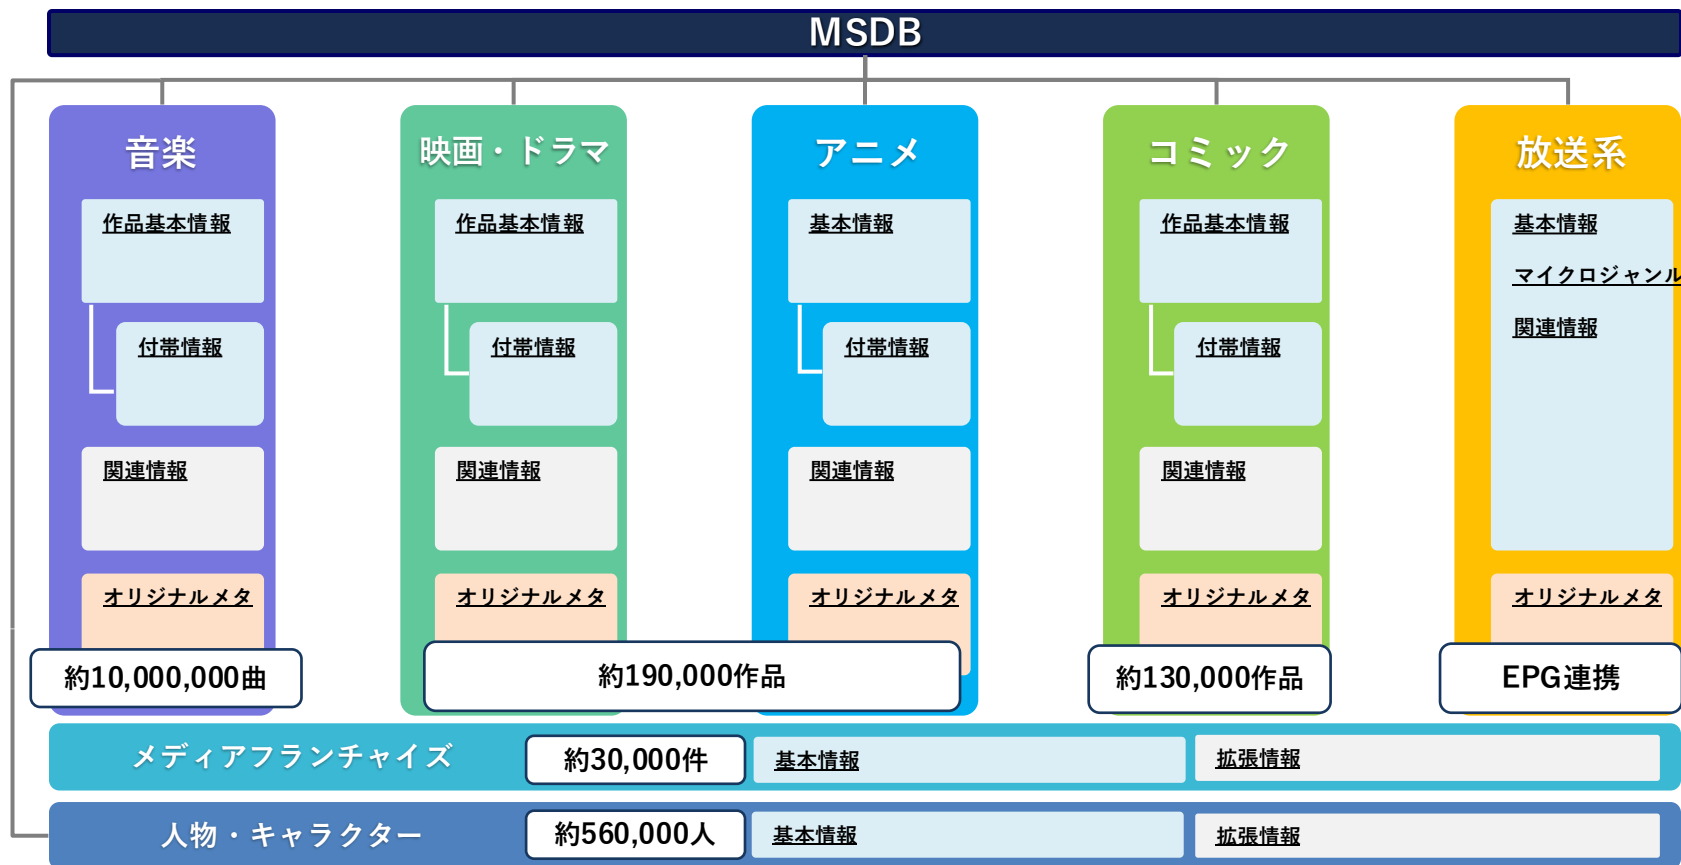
MSDB

音楽

作品基本情報

付帯情報

関連情報

オリジナルメタ

約10,000,000曲

映画・ドラマ

作品基本情報

付帯情報

関連情報

オリジナルメタ

アニメ

基本情報

付帯情報

関連情報

オリジナルメタ

約190,000作品

コミック

作品基本情報

付帯情報

関連情報

オリジナルメタ

約130,000作品

放送系

基本情報

マイクロジャンル

関連情報

オリジナルメタ

EPG連携

メディアフランチャイズ

約30,000件

基本情報

拡張情報

人物・キャラクター

約560,000人

基本情報

拡張情報